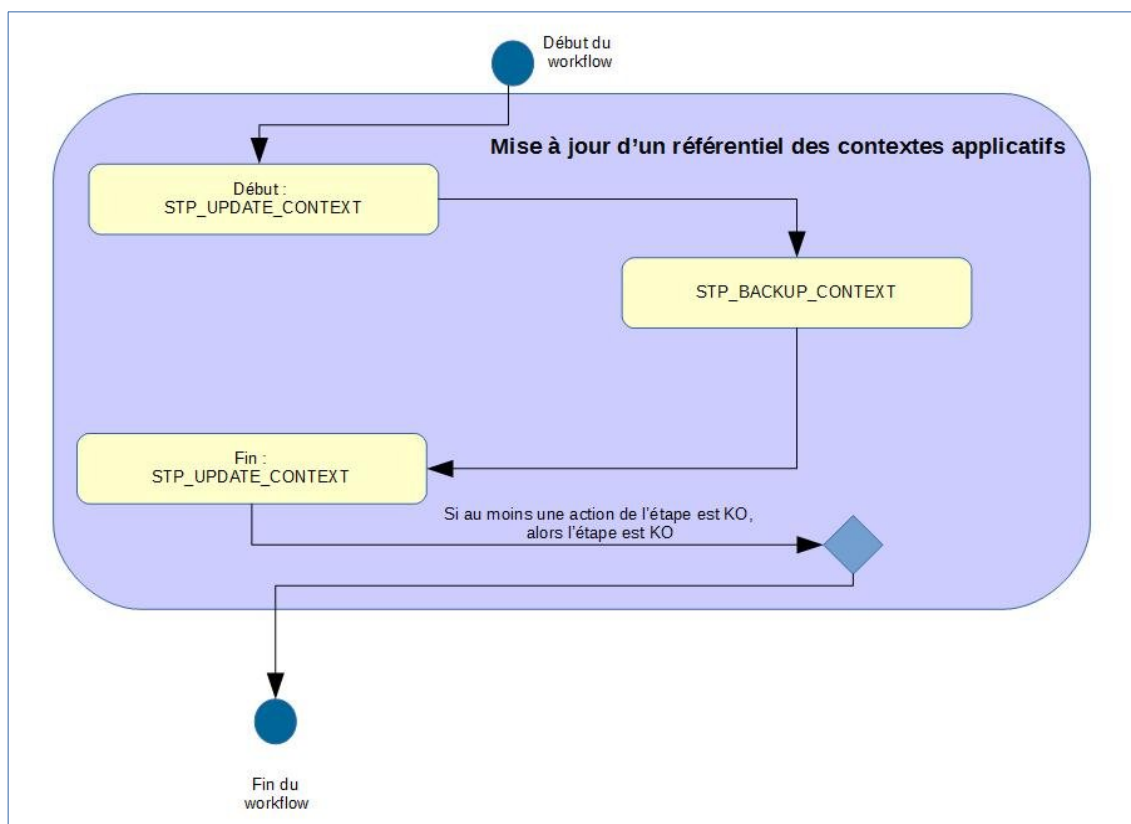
Début du workflow

Mise à jour d'un référentiel des contextes applicatifs

Début :
STP_UPDATE_CONTEXT

STP_BACKUP_CONTEXT

Fin :
STP_UPDATE_CONTEXT

Si au moins une action de l'étape est KO, alors l'étape est KO

Fin du workflow